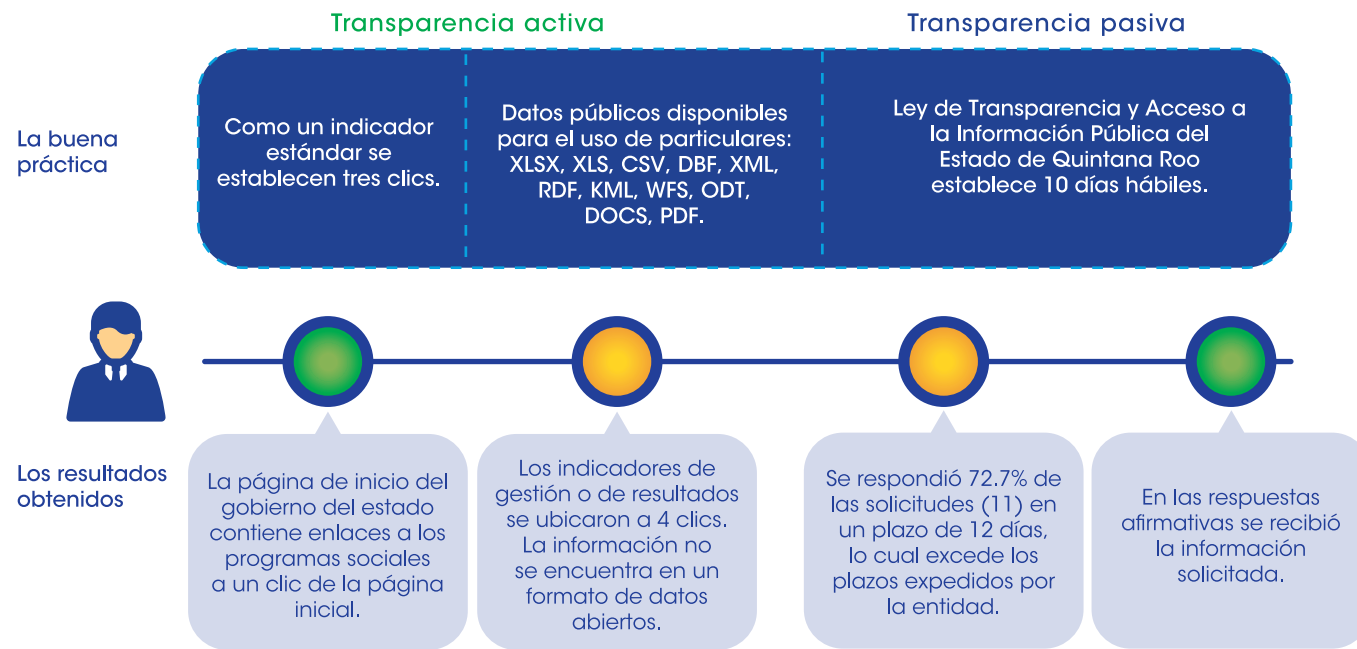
Transparencia activa

Transparencia pasiva

La buena práctica

Como un indicador estándar se establecen tres clics.

Datos públicos disponibles para el uso de particulares: XLSX, XLS, CSV, DBF, XML, RDF, KML, WFS, ODT, DOCS, PDF.

Ley de Transparencia y Acceso a la Información Pública del Estado de Quintana Roo establece 10 días hábiles.

Los resultados obtenidos

La página de inicio del gobierno del estado contiene enlaces a los programas sociales a un clic de la página inicial.

Los indicadores de gestión o de resultados se ubicaron a 4 clics. La información no se encuentra en un formato de datos abiertos.

Se respondió 72.7% de las solicitudes (11) en un plazo de 12 días, lo cual excede los plazos expedidos por la entidad.

En las respuestas afirmativas se recibió la información solicitada.